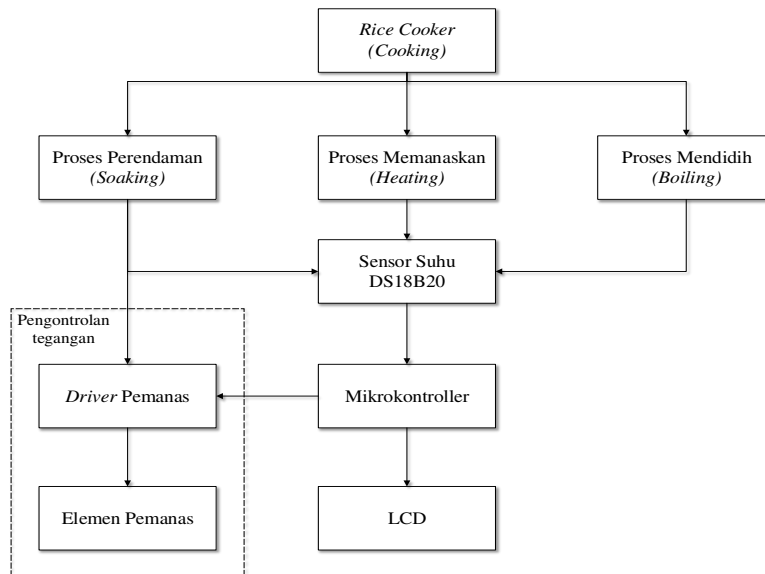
Rice Cooker
(Cooking)

Proses Perendaman
(Soaking)

Proses Memanaskan
(Heating)

Proses Mendidih
(Boiling)

Sensor Suhu
DS18B20

Pengontrolan tegangan

Driver Pemanas

Mikrokontroller

Elemen Pemanas

LCD